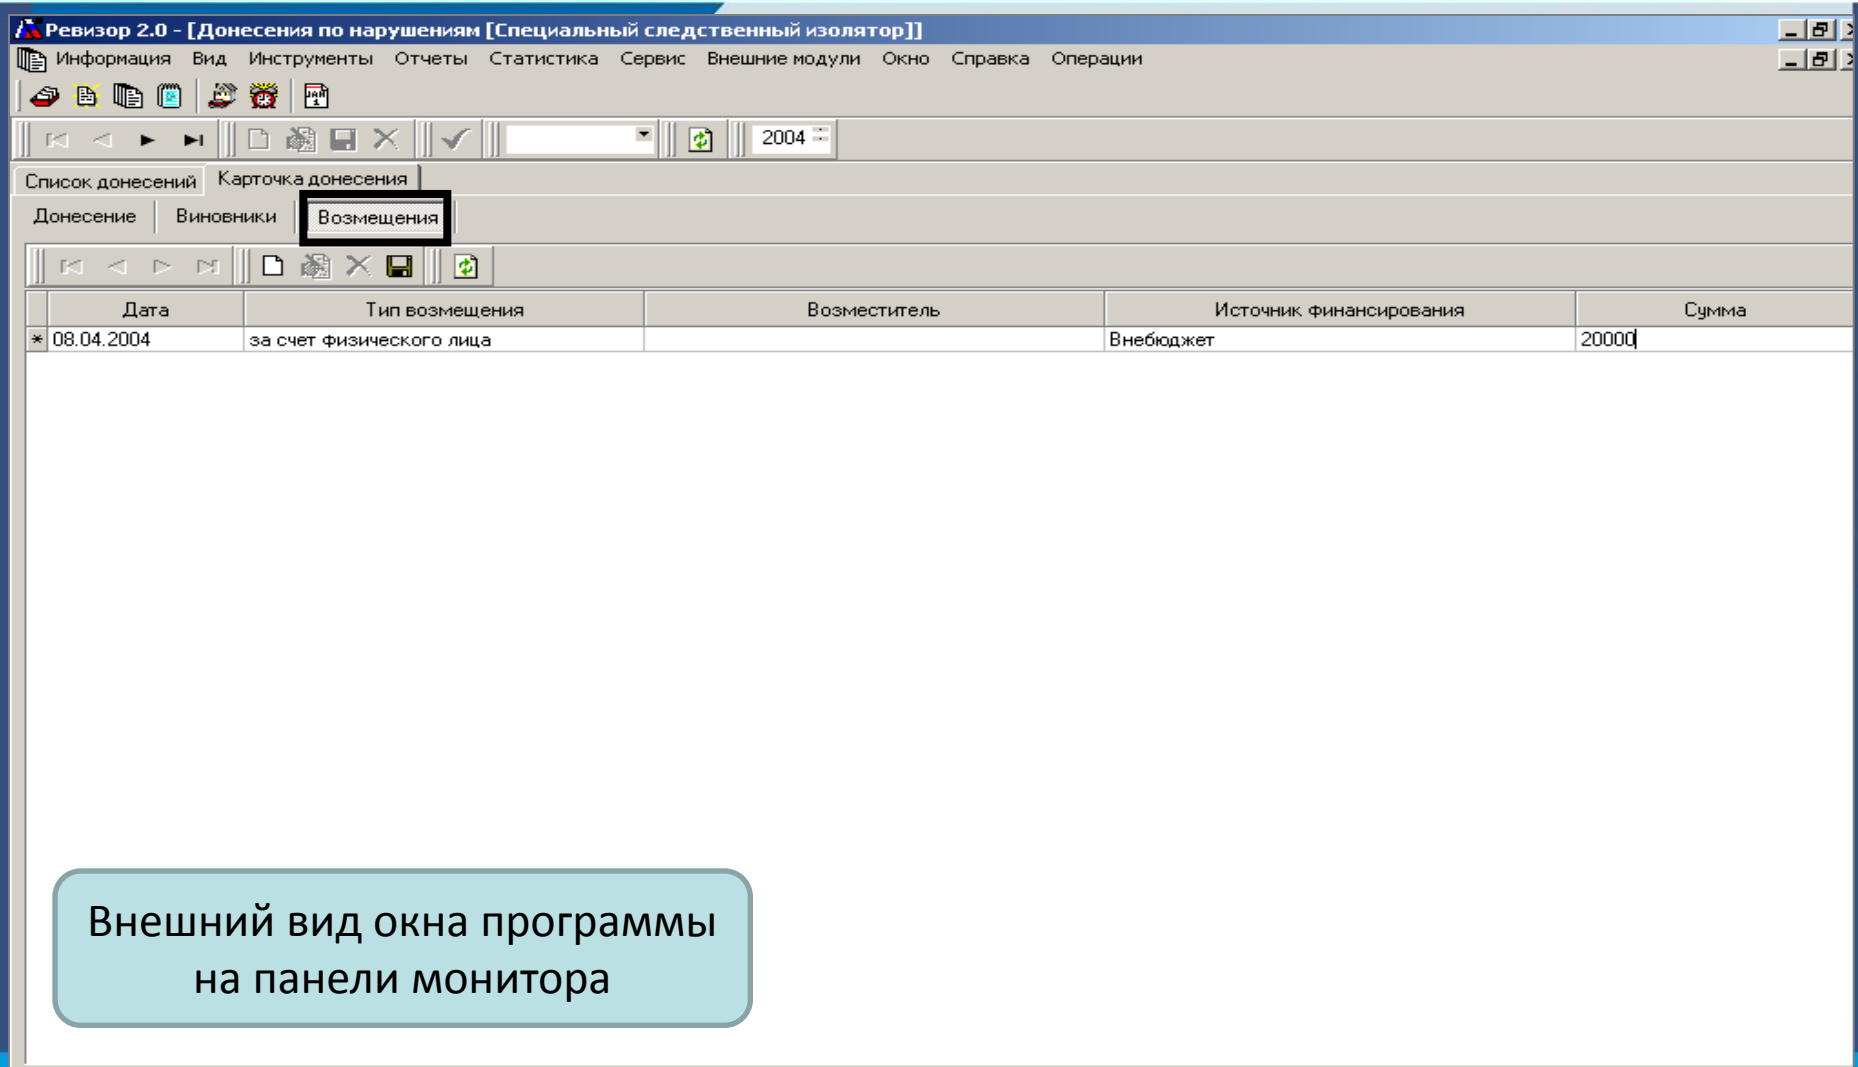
Ревизор 2.0 - [Донесения по нарушениям [Специальный следственный изолятор]]

Информация Вид Инструменты Отчеты Статистика Сервис Внешние модули Окно Справка Операции

2004

Список донесений Карточка донесения

Донесение Виновники Возмещения

| | Дата | Тип возмещения | Возместитель | Источник финансирования | Сумма |
|---|---|---|---|---|---|
| * | 08.04.2004 | за счет физического лица | | Внебюджет | 20000 |

Внешний вид окна программы на панели монитора